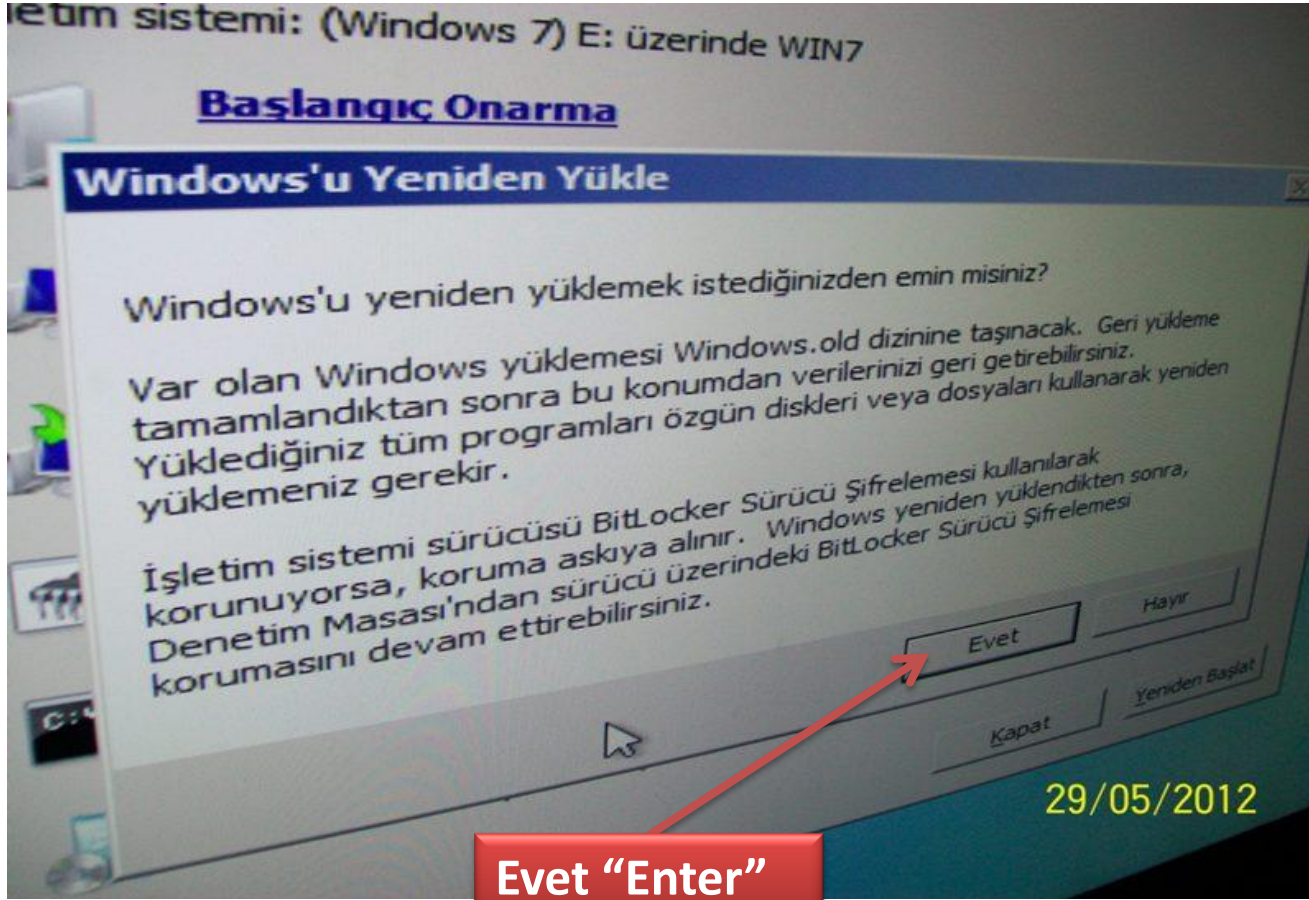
letim sistemi: (Windows 7) E: üzerinde WIN7

Başlangıç Onarma

Windows'u Yeniden Yükle

Windows'u yeniden yüklemek istediğinizden emin misiniz?

Var olan Windows yüklemesi Windows.old dizinine taşınacak. Geri yükleme tamamlandıktan sonra bu konumdan verilerinizi geri getirebilirsiniz. Yüklediğiniz tüm programları özgün diskleri veya dosyaları kullanarak yeniden yüklemeniz gerekir.

İşletim sistemi sürücüsü BitLocker Sürücü Şifrelemesi kullanılarak korunuyorsa, koruma askıya alınır. Windows yeniden yüklendikten sonra, Denetim Masası'ndan sürücü üzerindeki BitLocker Sürücü Şifrelemesi korumasını devam ettirebilirsiniz.

Evet

Hayır

Kapat

Yeniden Başlat

C:\

29/05/2012

Evet “Enter”